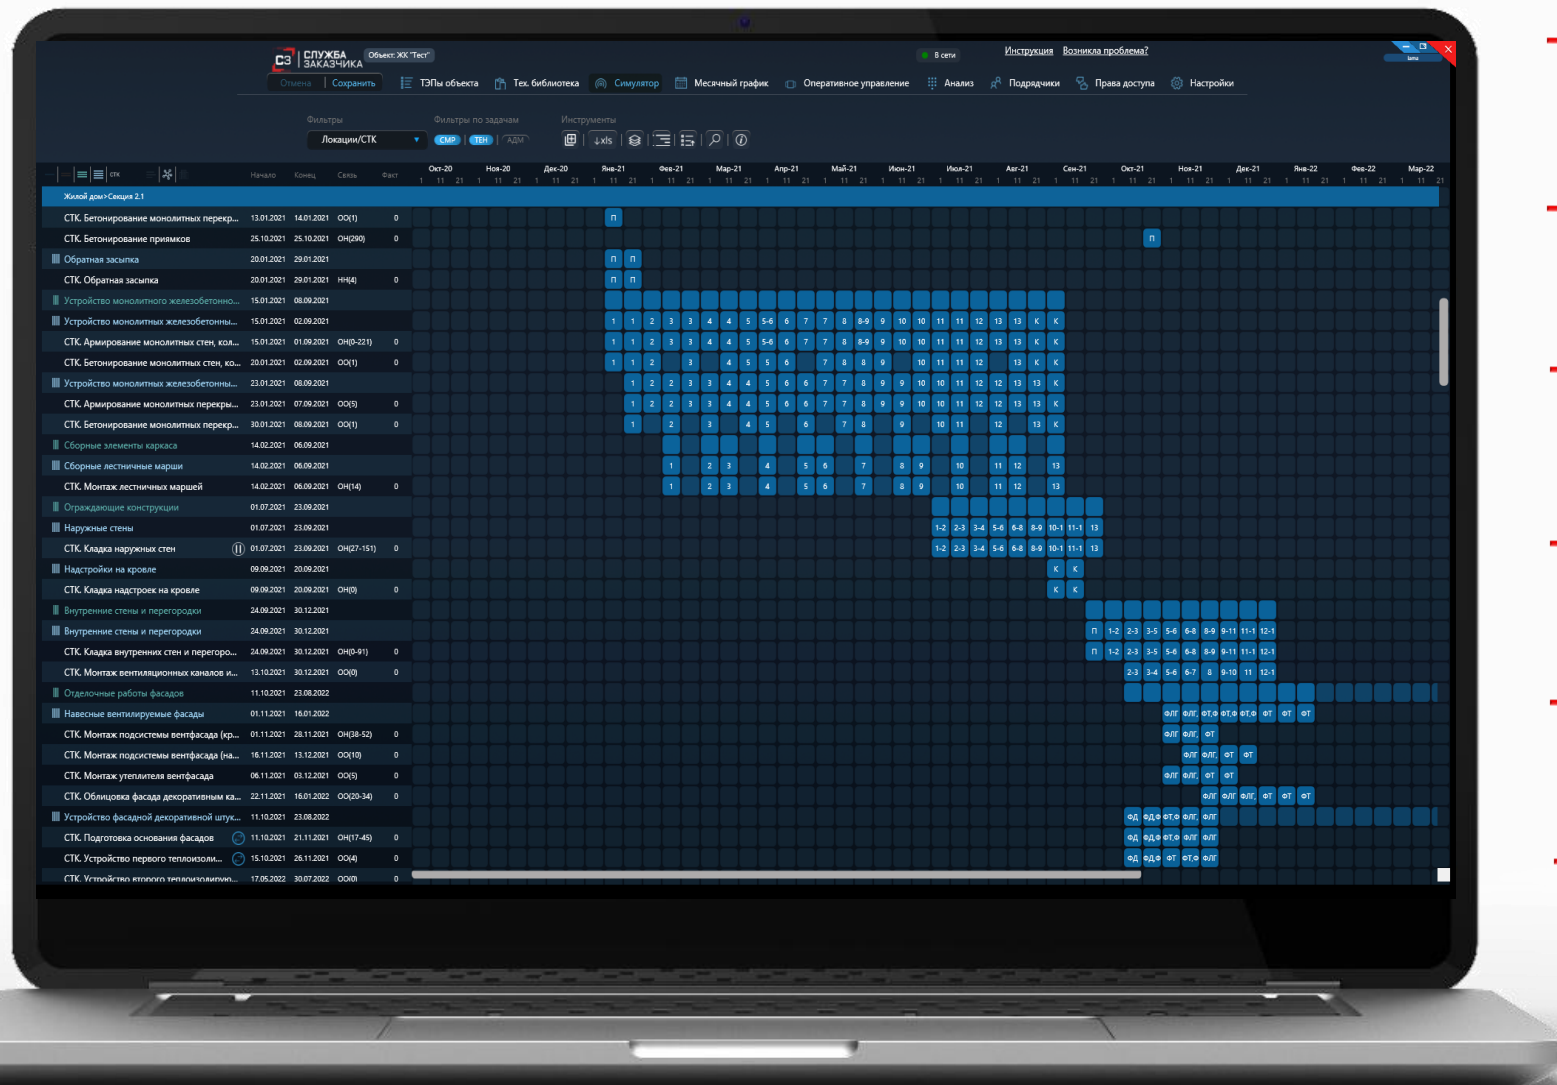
СЗ СЛУЖБА ЗАКАЗЧИКА Объект: ЖК "Тест"

В сети Инструкция Возникла проблема?

Отмена Сохранить ТЭПы объекта Тех. библиотека Симулятор Месячный график Оперативное управление Анализ Подрядчики Права доступа Настройки

Фильтры Локации/СТК
Фильтры по задачам СМР ТЕН АДМ
Инструменты ↓xls

| | Начало | Конец | Связь | Факт |
|---|---|---|---|---|
| Жилой дом>Секция 2.1 | | | | |
| СТК. Бетонирование монолитных перекр... | 13.01.2021 | 14.01.2021 | ОО(1) | 0 |
| СТК. Бетонирование приямков | 25.10.2021 | 25.10.2021 | ОН(290) | 0 |
| Обратная засыпка | 20.01.2021 | 29.01.2021 | | |
| СТК. Обратная засыпка | 20.01.2021 | 29.01.2021 | НН(4) | 0 |
| Устройство монолитного железобетонно... | 15.01.2021 | 08.09.2021 | | |
| Устройство монолитных железобетонны... | 15.01.2021 | 02.09.2021 | | |
| СТК. Армирование монолитных стен, кол... | 15.01.2021 | 01.09.2021 | ОН(0-221) | 0 |
| СТК. Бетонирование монолитных стен, ко... | 20.01.2021 | 02.09.2021 | ОО(1) | 0 |
| Устройство монолитных железобетонны... | 23.01.2021 | 08.09.2021 | | |
| СТК. Армирование монолитных перекры... | 23.01.2021 | 07.09.2021 | ОО(5) | 0 |
| СТК. Бетонирование монолитных перекр... | 30.01.2021 | 08.09.2021 | ОО(1) | 0 |
| Сборные элементы каркаса | 14.02.2021 | 06.09.2021 | | |
| Сборные лестничные марши | 14.02.2021 | 06.09.2021 | | |
| СТК. Монтаж лестничных маршей | 14.02.2021 | 06.09.2021 | ОН(14) | 0 |
| Ограждающие конструкции | 01.07.2021 | 23.09.2021 | | |
| Наружные стены | 01.07.2021 | 23.09.2021 | | |
| СТК. Кладка наружных стен | 01.07.2021 | 23.09.2021 | ОН(27-151) | 0 |
| Надстройки на кровле | 09.09.2021 | 20.09.2021 | | |
| СТК. Кладка надстроек на кровле | 09.09.2021 | 20.09.2021 | ОН(0) | 0 |
| Внутренние стены и перегородки | 24.09.2021 | 30.12.2021 | | |
| Внутренние стены и перегородки | 24.09.2021 | 30.12.2021 | | |
| СТК. Кладка внутренних стен и перегоро... | 24.09.2021 | 30.12.2021 | ОН(0-91) | 0 |
| СТК. Монтаж вентиляционных каналов и... | 13.10.2021 | 30.12.2021 | ОО(0) | 0 |
| Отделочные работы фасадов | 11.10.2021 | 23.08.2022 | | |
| Навесные вентилируемые фасады | 01.11.2021 | 16.01.2022 | | |
| СТК. Монтаж подсистемы вентфасада (кр... | 01.11.2021 | 28.11.2021 | ОН(38-52) | 0 |
| СТК. Монтаж подсистемы вентфасада (на... | 16.11.2021 | 13.12.2021 | ОО(10) | 0 |
| СТК. Монтаж утеплителя вентфасада | 06.11.2021 | 03.12.2021 | ОО(5) | 0 |
| СТК. Облицовка фасада декоративным ка... | 22.11.2021 | 16.01.2022 | ОО(20-34) | 0 |
| Устройство фасадной декоративной штук... | 11.10.2021 | 23.08.2022 | | |
| СТК. Подготовка основания фасадов | 11.10.2021 | 21.11.2021 | ОН(17-45) | 0 |
| СТК. Устройство первого теплоизоли... | 15.10.2021 | 26.11.2021 | ОО(4) | 0 |
| СТК. Устройство второго теплоизолирую... | 17.05.2022 | 30.07.2022 | ОО(0) | 0 |

Окт-20 Ноя-20 Дек-20 Янв-21 Фев-21 Мар-21 Апр-21 Май-21 Июн-21 Июл-21 Авг-21 Сен-21 Окт-21 Ноя-21 Дек-21 Янв-22 Фев-22 Мар-22